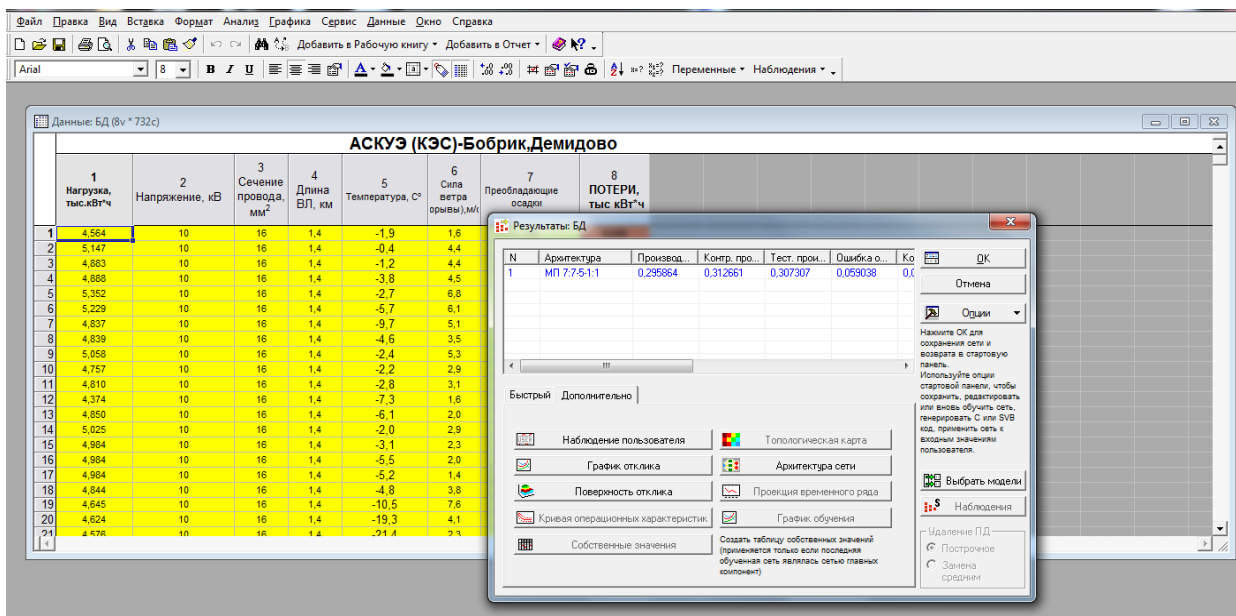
Файл Правка Вид Вставка Формат Анализ Графика Сервис Данные Окно Справка

Добавить в Рабочую книгу ▾ Добавить в Отчет ▾

Arial 8 B I U Переменные ▾ Наблюдения ▾

Данные: БД (8v * 732c)

АСКУЭ (КЭС)-Бобрик,Демидово

| | 1 Нагрузка, тыс.кВт*ч | 2 Напряжение, кВ | 3 Сечение провода, мм$^2$ | 4 Длина ВЛ, км | 5 Температура, С° | 6 Сила ветра орывы),м/с | 7 Преобладающие осадки | 8 ПОТЕРИ, тыс кВт*ч |
|---|---|---|---|---|---|---|---|---|
| 1 | 4,564 | 10 | 16 | 1,4 | -1,9 | 1,6 | | |
| 2 | 5,147 | 10 | 16 | 1,4 | -0,4 | 4,4 | | |
| 3 | 4,883 | 10 | 16 | 1,4 | -1,2 | 4,4 | | |
| 4 | 4,888 | 10 | 16 | 1,4 | -3,8 | 4,5 | | |
| 5 | 5,352 | 10 | 16 | 1,4 | -2,7 | 6,8 | | |
| 6 | 5,229 | 10 | 16 | 1,4 | -5,7 | 6,1 | | |
| 7 | 4,837 | 10 | 16 | 1,4 | -9,7 | 5,1 | | |
| 8 | 4,839 | 10 | 16 | 1,4 | -4,6 | 3,5 | | |
| 9 | 5,058 | 10 | 16 | 1,4 | -2,4 | 5,3 | | |
| 10 | 4,757 | 10 | 16 | 1,4 | -2,2 | 2,9 | | |
| 11 | 4,810 | 10 | 16 | 1,4 | -2,8 | 3,1 | | |
| 12 | 4,374 | 10 | 16 | 1,4 | -7,3 | 1,6 | | |
| 13 | 4,850 | 10 | 16 | 1,4 | -6,1 | 2,0 | | |
| 14 | 5,025 | 10 | 16 | 1,4 | -2,0 | 2,9 | | |
| 15 | 4,984 | 10 | 16 | 1,4 | -3,1 | 2,3 | | |
| 16 | 4,984 | 10 | 16 | 1,4 | -5,5 | 2,0 | | |
| 17 | 4,984 | 10 | 16 | 1,4 | -5,2 | 1,4 | | |
| 18 | 4,844 | 10 | 16 | 1,4 | -4,8 | 3,8 | | |
| 19 | 4,645 | 10 | 16 | 1,4 | -10,5 | 7,6 | | |
| 20 | 4,624 | 10 | 16 | 1,4 | -19,3 | 4,1 | | |
| 21 | 4,576 | 10 | 16 | 1,4 | -21,4 | 2,3 | | |

Результаты: БД

| N | Архитектура | Производ... | Контр. про... | Тест. прои... | Ошибка о... | Ко |
|---|---|---|---|---|---|---|
| 1 | МП 7:7-5-1:1 | 0,295864 | 0,312661 | 0,307307 | 0,059038 | 0,0 |

OK
Отмена
Опции
Нажмите ОК для сохранения сети и возврата в стартовую панель. Используйте опции стартовой панели, чтобы сохранить, редактировать или вновь обучить сеть, генерировать С или SVB код, применить сеть к входным значениям пользователя.

Быстрый Дополнительно

Наблюдение пользователя
Топологическая карта
График отклика
Архитектура сети
Поверхность отклика
Проекция временного ряда
Кривая операционных характеристик
График обучения
Собственные значения
Создать таблицу собственных значений (применяется только если последняя обученная сеть являлась сетью главных компонент)

Выбрать модели
Наблюдения
Удаление ПД
Построчное
Замена средним